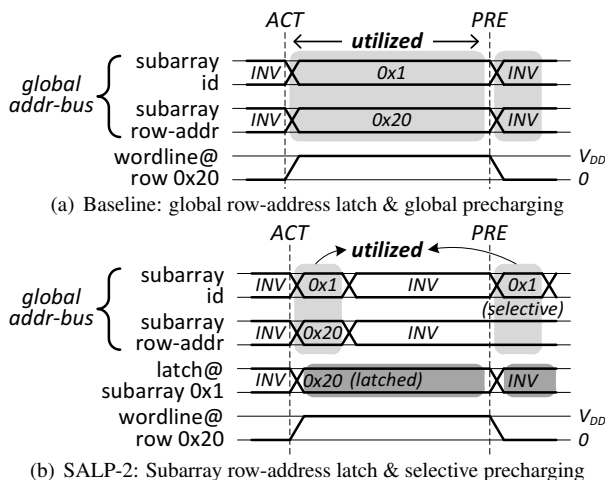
ACT
PRE
utilized
global addr-bus
subarray id
INV
0x1
INV
subarray row-addr
INV
0x20
INV
wordline@ row 0x20
$V_{DD}$
0

(a) Baseline: global row-address latch & global precharging

ACT
utilized
PRE
global addr-bus
subarray id
INV
0x1
INV
0x1
(selective)
subarray row-addr
INV
0x20
INV
latch@ subarray 0x1
INV
0x20 (latched)
INV
wordline@ row 0x20
$V_{DD}$
0

(b) SALP-2: Subarray row-address latch & selective precharging